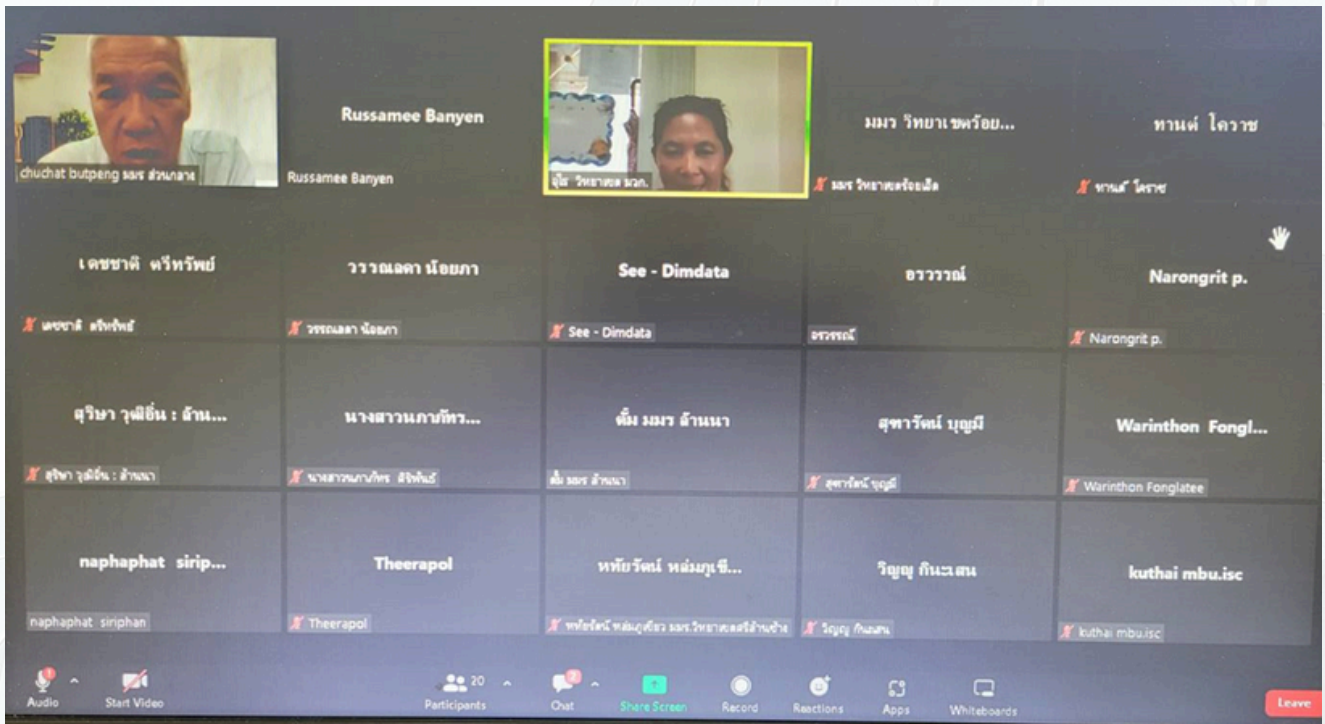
chuchat butpeng มมร ส่วนกลาง

Russamee Banyen
Russamee Banyen

จุ๊ย วิทยาเขต มวก.

มมร วิทยาเขตร้อย...
มมร วิทยาเขตร้อยเอ็ด

ทานด์ โคราช
ทานด์ โคราช

เดชชาติ ศรีทรัพย์
เดชชาติ ศรีทรัพย์

วรรณลดา น้อยภา
วรรณลดา น้อยภา

See - Dimdata
See - Dimdata

อรวรรณ์
อรวรรณ์

Narongrit p.
Narongrit p.

สุริษา วุฒิอิ่น : ล้าน...
สุริษา วุฒิอิ่น : ล้านนา

นางสาวนภาภัทร...
นางสาวนภาภัทร ศิริพันธ์

ติ๋ม มมร ล้านนา
ติ๋ม มมร ล้านนา

สุทารัตน์ บุญมี
สุทารัตน์ บุญมี

Warinthon Fongl...
Warinthon Fonglatee

naphaphat sirip...
naphaphat siriphan

Theerapol
Theerapol

หทัยรัตน์ หล่อภูเขี...
หทัยรัตน์ หล่อภูเขียว มมร.วิทยาเขตศรีล้านช้าง

วิญญู กันะเสน
วิญญู กันะเสน

kuthai mbu.isc
kuthai mbu.isc

Audio
Start Video
20
Participants
Chat
Share Screen
Record
Reactions
Apps
Whiteboards
Leave